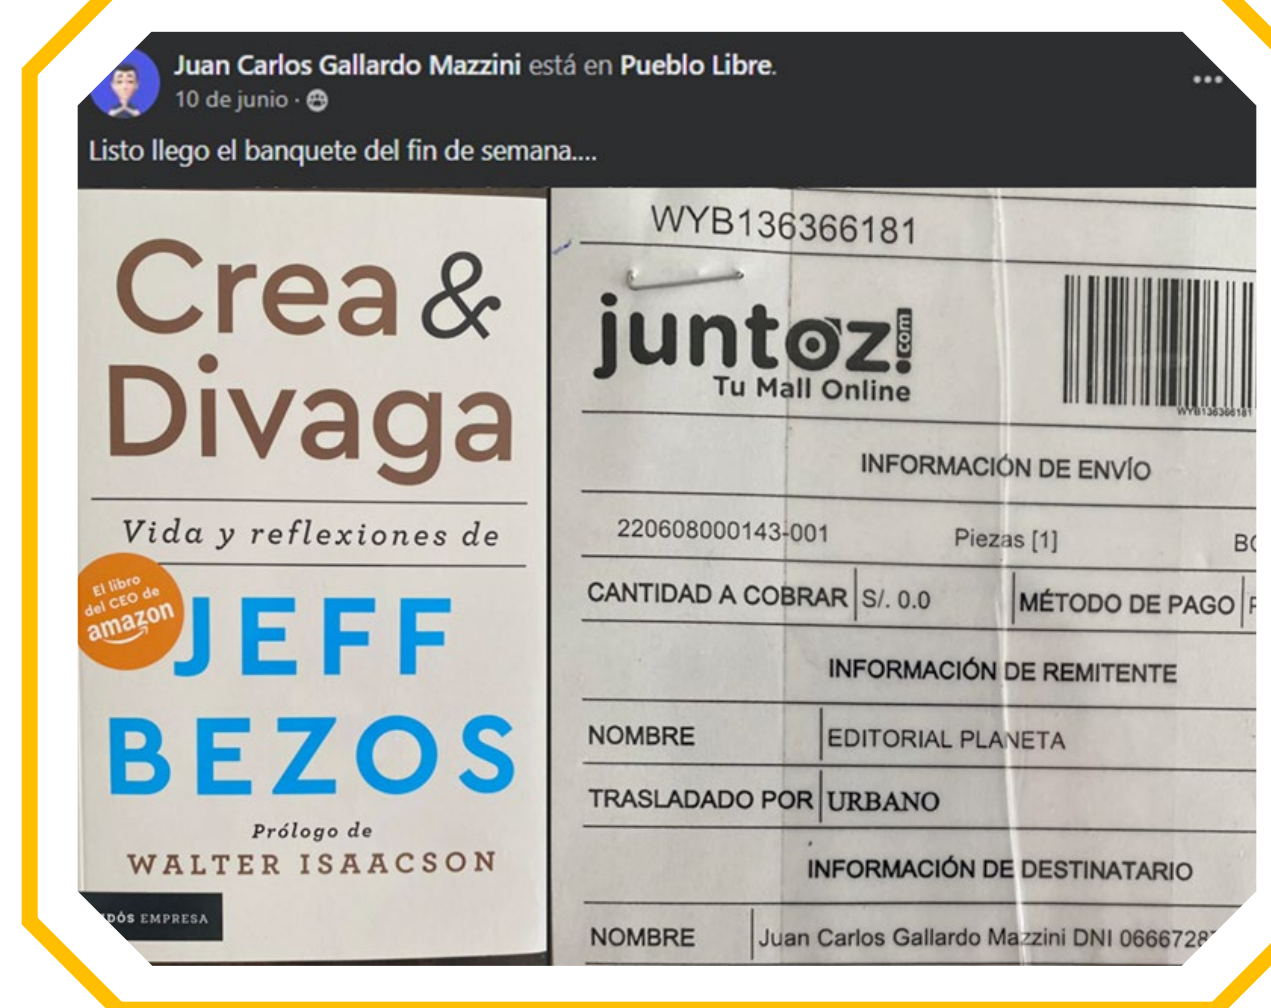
Juan Carlos Gallardo Mazzini está en Pueblo Libre.
10 de junio ·

Listo llego el banquete del fin de semana....

Crea & Divaga

Vida y reflexiones de

El libro del CEO de amazon

JEFF BEZOS

Prólogo de
WALTER ISAACSON

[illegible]DÓS EMPRESA

WYB136366181

juntoz.com
Tu Mall Online

WYB136366181

INFORMACIÓN DE ENVÍO

| 220608000143-001 | Piezas [1] | BO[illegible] |
|---|---|---|
| CANTIDAD A COBRAR | S/. 0.0 | MÉTODO DE PAGO |

INFORMACIÓN DE REMITENTE

| NOMBRE | EDITORIAL PLANETA |
|---|---|
| TRASLADADO POR | URBANO |

INFORMACIÓN DE DESTINATARIO

| NOMBRE | Juan Carlos Gallardo Mazzini DNI 066672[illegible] |
|---|---|